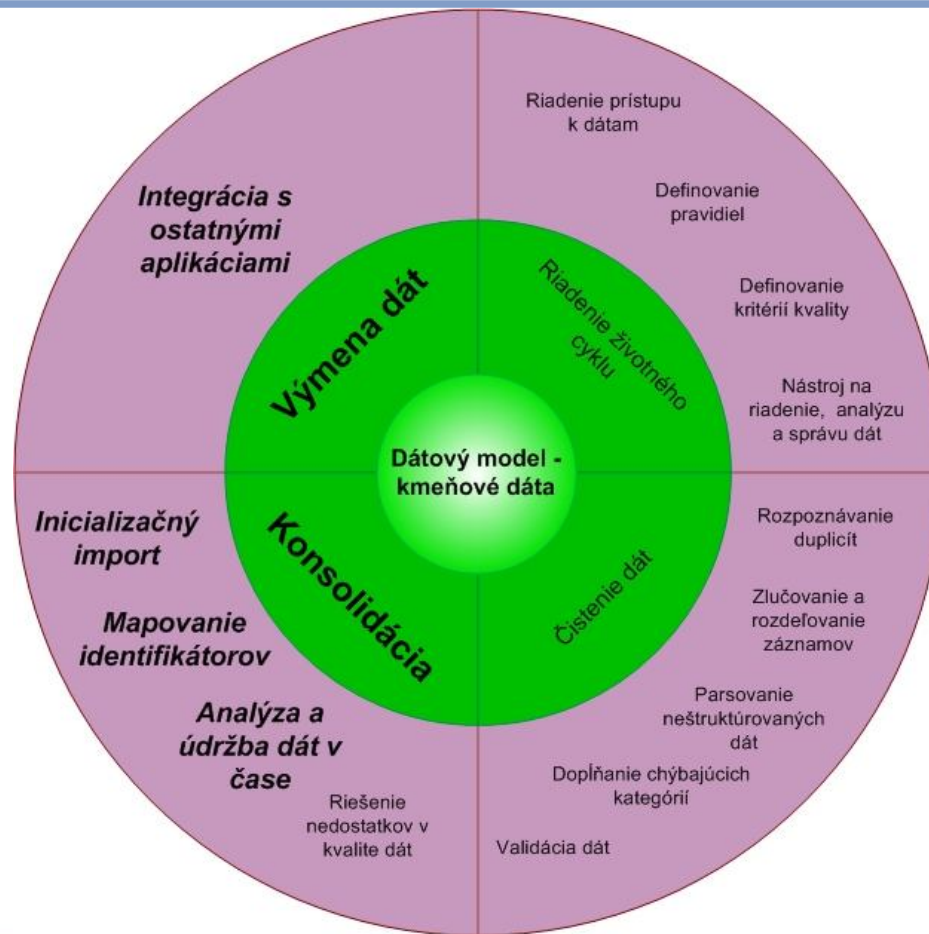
Integrácia s ostatnými aplikáciami

Výmena dát

Riadenie prístupu k dátam

Definovanie pravidiel

Definovanie kritérií kvality

Nástroj na riadenie, analýzu a správu dát

Riadenie životného cyklu

Dátový model - kmeňové dáta

Inicializačný import

Mapovanie identifikátorov

Analýza a údržba dát v čase

Riešenie nedostatkov v kvalite dát

Konsolidácia

Čistenie dát

Rozpoznávanie duplicít

Zlučovanie a rozdeľovanie záznamov

Parsovanie neštruktúrovaných dát

Doplňanie chýbajúcich kategórií

Validácia dát